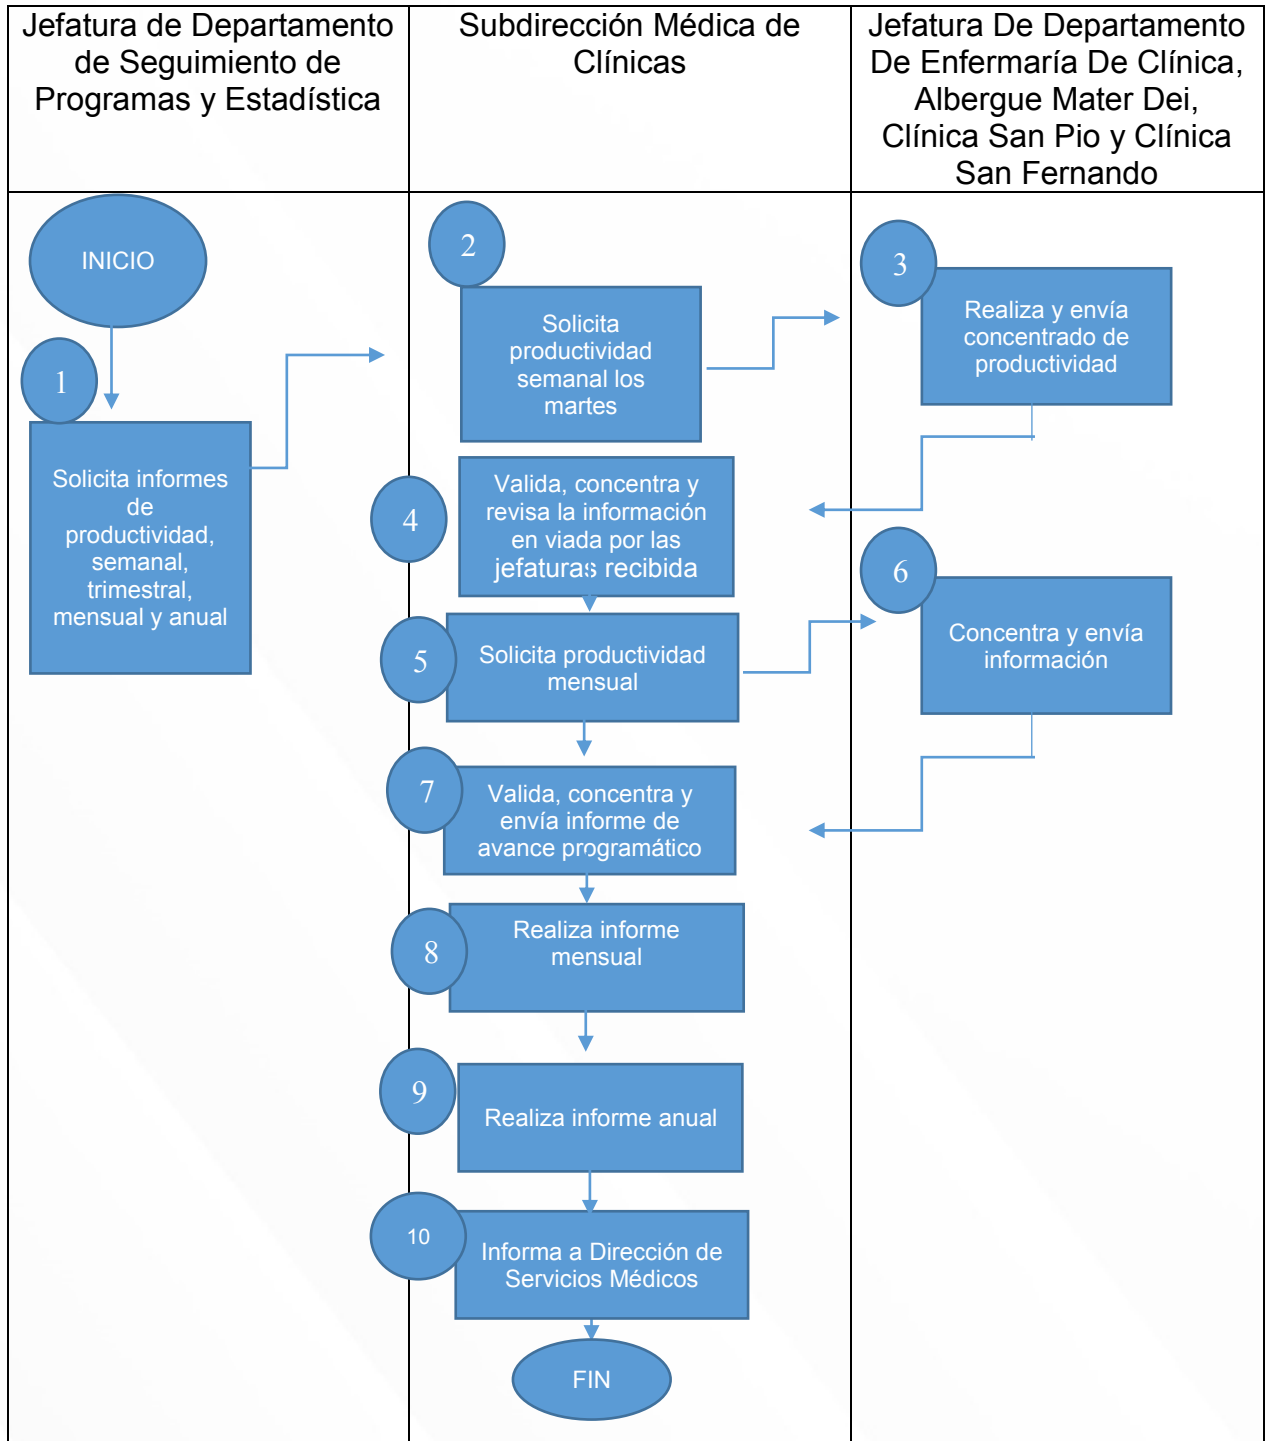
Jefatura de Departamento de Seguimiento de Programas y Estadística

Subdirección Médica de Clínicas

Jefatura De Departamento De Enfermaría De Clínica, Albergue Mater Dei, Clínica San Pio y Clínica San Fernando

INICIO

1

Solicita informes de productividad, semanal, trimestral, mensual y anual

2

Solicita productividad semanal los martes

3

Realiza y envía concentrado de productividad

4

Valida, concentra y revisa la información en viada por las jefaturas recibida

6

Concentra y envía información

5

Solicita productividad mensual

7

Valida, concentra y envía informe de avance programático

8

Realiza informe mensual

9

Realiza informe anual

10

Informa a Dirección de Servicios Médicos

FIN